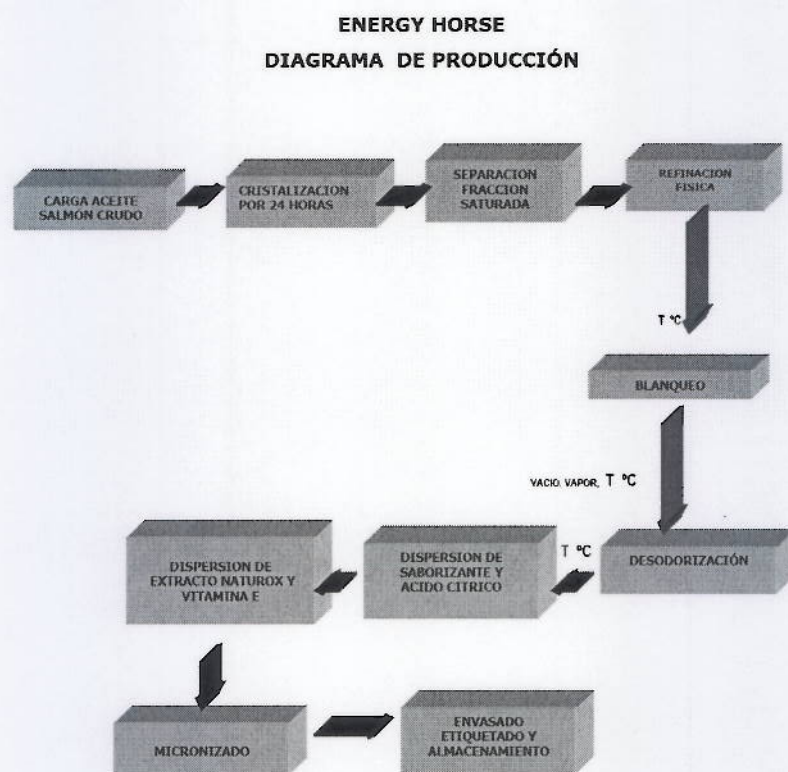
ENERGY HORSE

DIAGRAMA DE PRODUCCIÓN

CARGA ACEITE SALMON CRUDO

CRISTALIZACION POR 24 HORAS

SEPARACION FRACCION SATURADA

REFINACION FISICA

T °C

BLANQUEO

VACIO, VAPOR, T °C

DESODORIZACIÓN

T °C

DISPERSION DE SABORIZANTE Y ACIDO CITRICO

DISPERSION DE EXTRACTO NATUROX Y VITAMINA E

MICRONIZADO

ENVASADO ETIQUETADO Y ALMACENAMIENTO